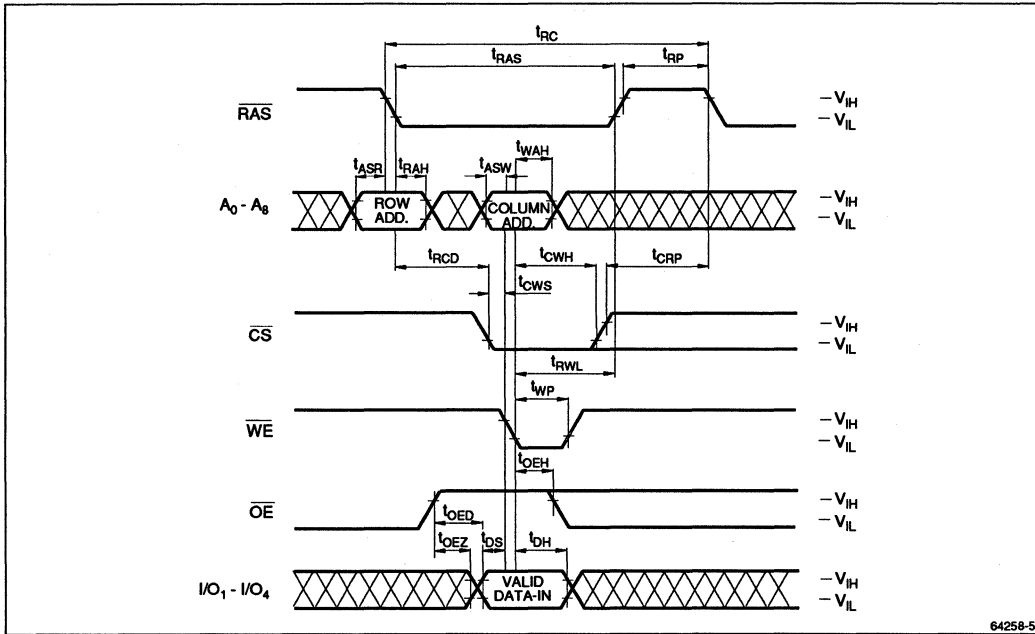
$t_{RC}$
$t_{RAS}$
$t_{RP}$
$\overline{RAS}$
$-V_{IH}$
$-V_{IL}$
$t_{ASR}$
$t_{RAH}$
$t_{ASW}$
$t_{WAH}$
$A_0 - A_8$
ROW ADD.
COLUMN ADD.
$-V_{IH}$
$-V_{IL}$
$t_{RCD}$
$t_{CWH}$
$t_{CRP}$
$t_{CWS}$
$\overline{CS}$
$-V_{IH}$
$-V_{IL}$
$t_{RWL}$
$t_{WP}$
$\overline{WE}$
$-V_{IH}$
$-V_{IL}$
$t_{OEH}$
$\overline{OE}$
$-V_{IH}$
$-V_{IL}$
$t_{OED}$
$t_{OEZ}$
$t_{DS}$
$t_{DH}$
$I/O_1 - I/O_4$
VALID DATA-IN
$-V_{IH}$
$-V_{IL}$
64258-5